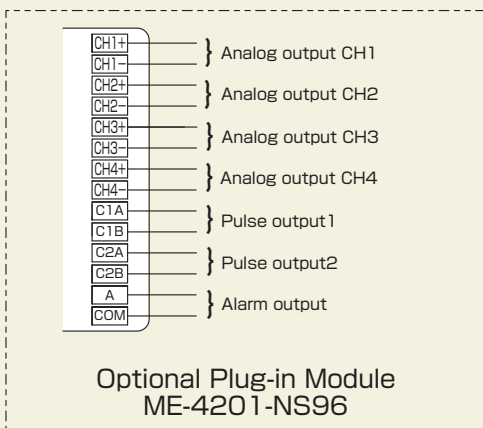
CH1+
CH1−
} Analog output CH1
CH2+
CH2−
} Analog output CH2
CH3+
CH3−
} Analog output CH3
CH4+
CH4−
} Analog output CH4
C1A
C1B
} Pulse output1
C2A
C2B
} Pulse output2
A
COM
} Alarm output

Optional Plug-in Module
ME-4201-NS96